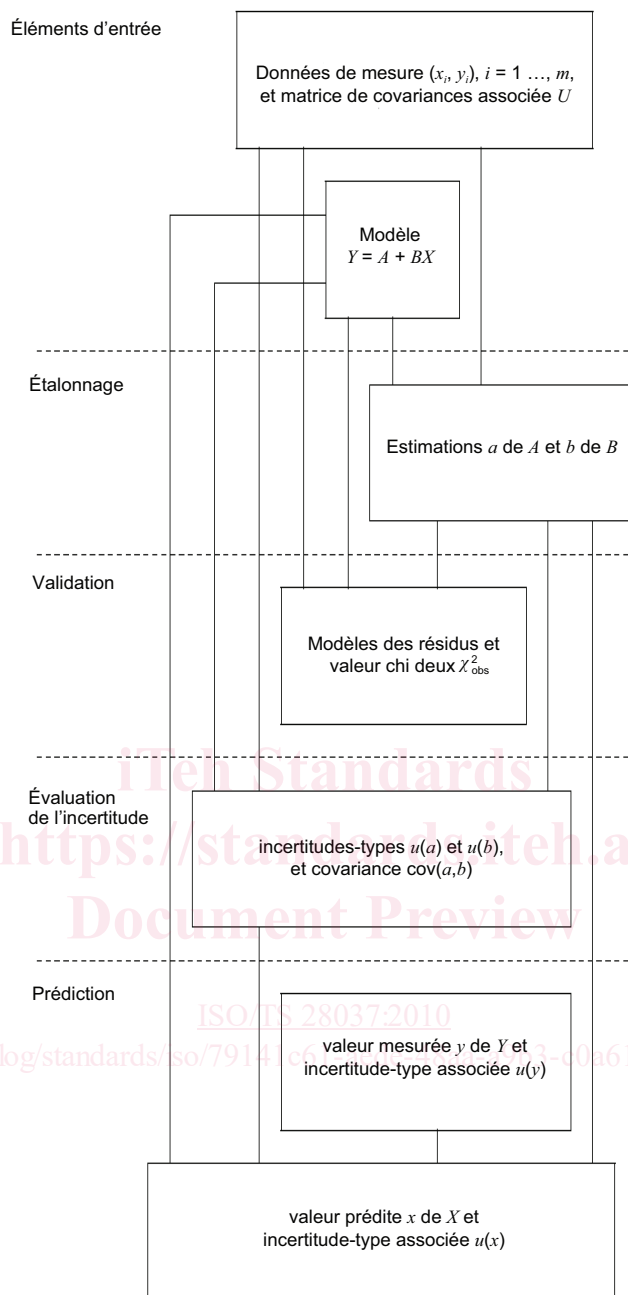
Éléments d'entrée

Données de mesure $(x_i, y_i)$, $i$ = 1 …, $m$, et matrice de covariances associée $U$

Modèle $Y = A + BX$

Étalonnage

Estimations $a$ de $A$ et $b$ de $B$

Validation

Modèles des résidus et valeur chi deux $\chi^2_{\text{obs}}$

Évaluation de l'incertitude

iTeh Standards
https://standards.iteh.a
Document Preview

incertitudes-types $u(a)$ et $u(b)$, et covariance cov$(a,b)$

Prédiction

ISO/TS 28037:2010
log/standards/iso/79141c6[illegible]-c0a6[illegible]

valeur mesurée $y$ de $Y$ et incertitude-type associée $u(y)$

valeur prédite $x$ de $X$ et incertitude-type associée $u(x)$